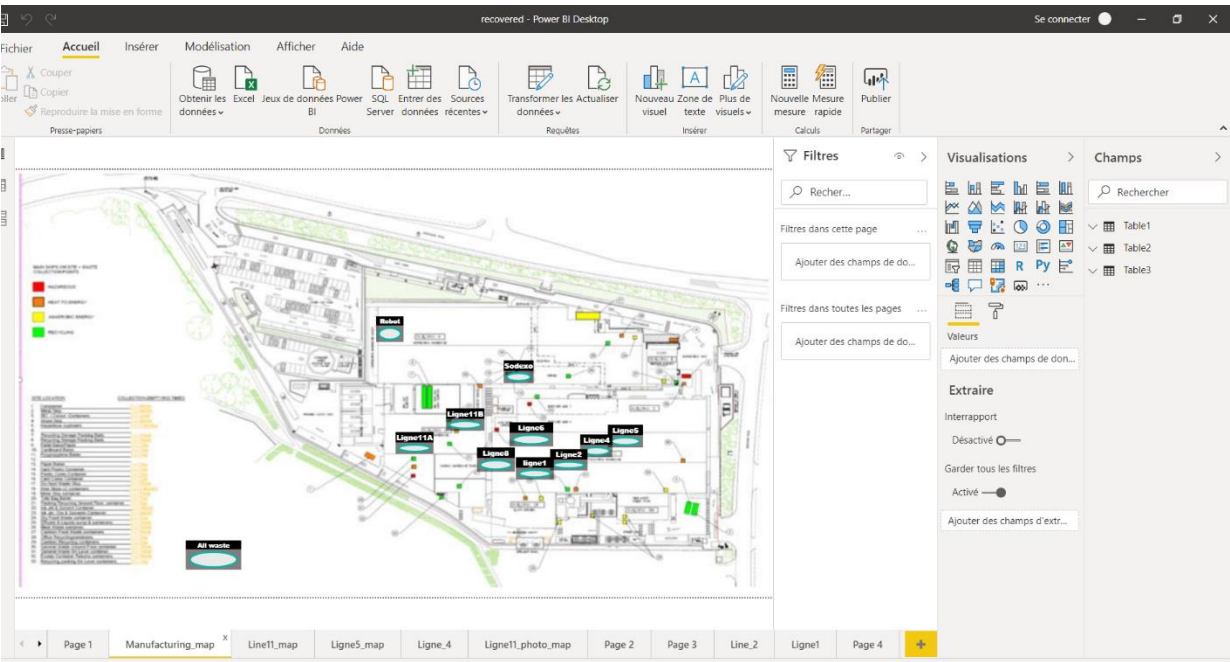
recovered - Power BI Desktop

Se connecter

Fichier Accueil Insérer Modélisation Afficher Aide

Coller Couper Copier Reproduire la mise en forme
Presse-papiers

Obtenir les données Excel Jeux de données Power BI SQL Server Entrer des données Sources récentes
Données

Transformer les données Actualiser
Requêtes

Nouveau visuel Zone de texte Plus de visuels
Insérer

Nouvelle mesure Mesure rapide
Calculs

Publier
Partager

Robot
Sodexo
Ligne11B
Ligne11A
Ligne6
Ligne5
Ligne4
Ligne8
Ligne2
ligne1
All waste

Filtres
Recher...
Filtres dans cette page ...
Ajouter des champs de do...
Filtres dans toutes les pages ...
Ajouter des champs de do...

Visualisations
R Py ...
Valeurs
Ajouter des champs de don...
Extraire
Interrapport
Désactivé
Garder tous les filtres
Activé
Ajouter des champs d'extr...

Champs
Rechercher
Table1
Table2
Table3

Page 1 Manufacturing_map Line11_map Ligne5_map Ligne_4 Ligne11_photo_map Page 2 Page 3 Line_2 Ligne1 Page 4 +